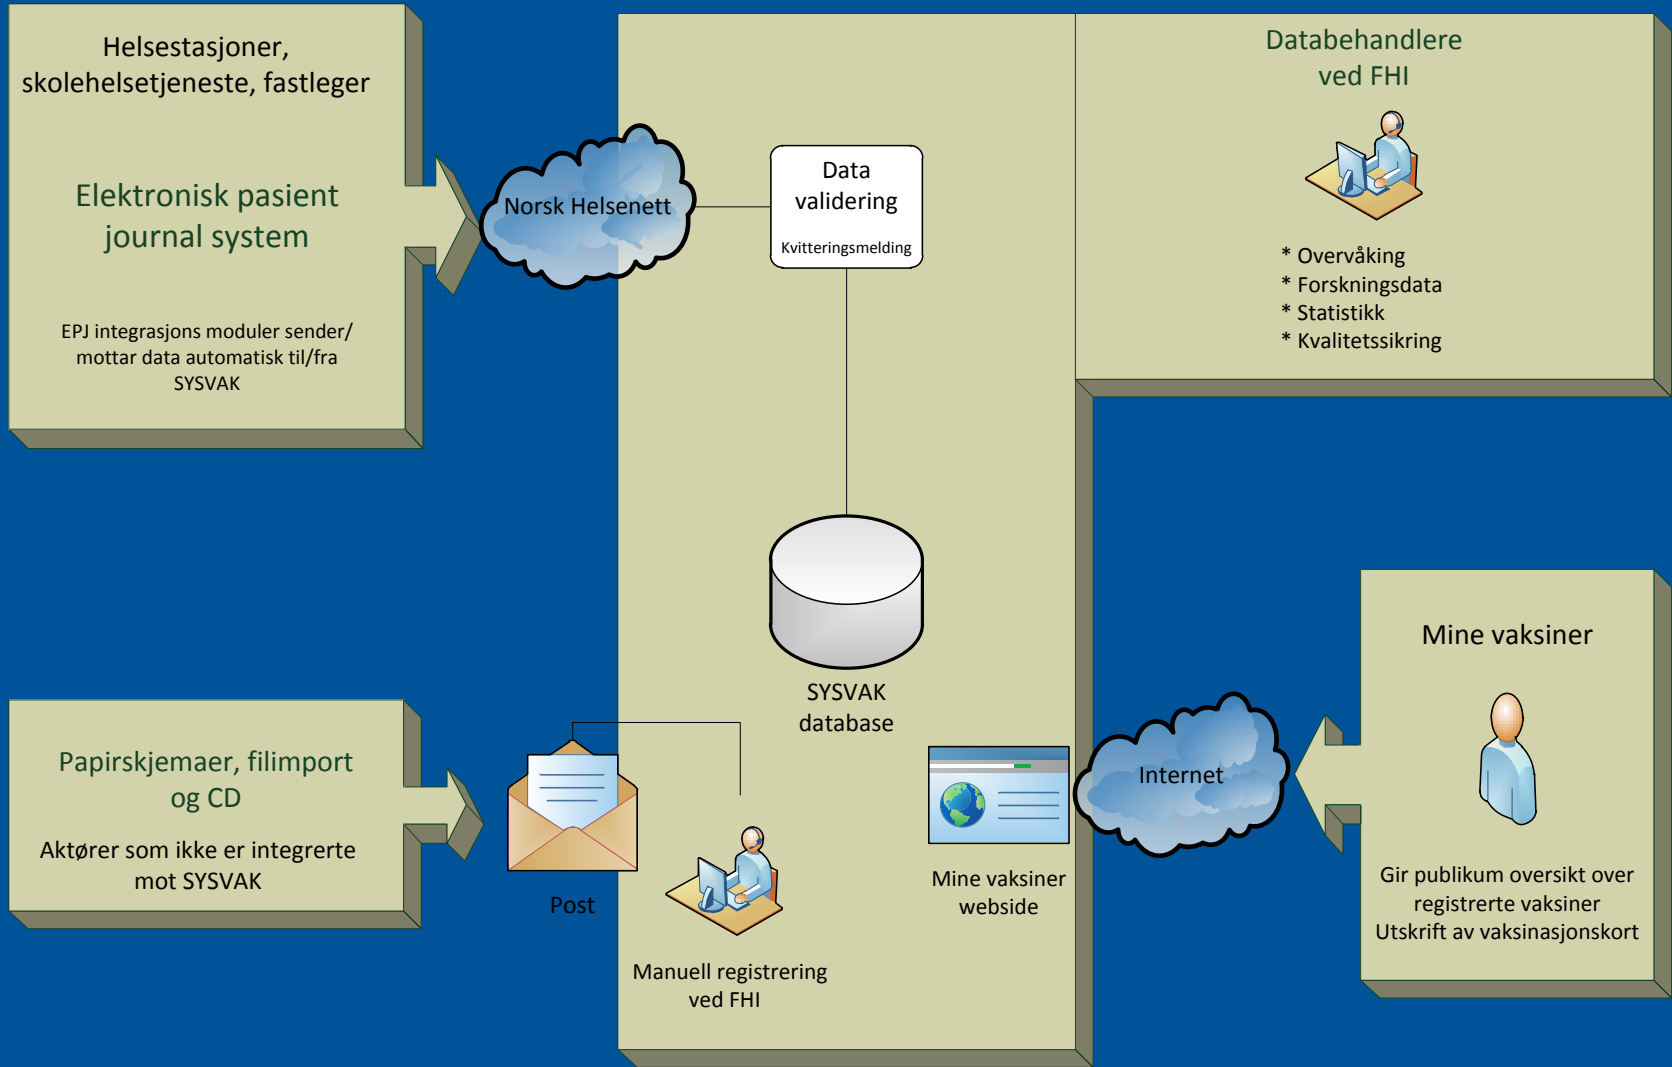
Helsestasjoner, skolehelsetjeneste, fastleger

Elektronisk pasient journal system

EPJ integrasjons moduler sender/ mottar data automatisk til/fra SYSVAK

Norsk Helsenett

Data validering
Kvitteringsmelding

Databehandlere ved FHI

* Overvåking
* Forskningsdata
* Statistikk
* Kvalitetssikring

SYSVAK database

Papirskjemaer, filimport og CD

Aktører som ikke er integrerte mot SYSVAK

Post

Manuell registrering ved FHI

Mine vaksiner webside

Internet

Mine vaksiner

Gir publikum oversikt over registrerte vaksiner
Utskrift av vaksinasjonskort